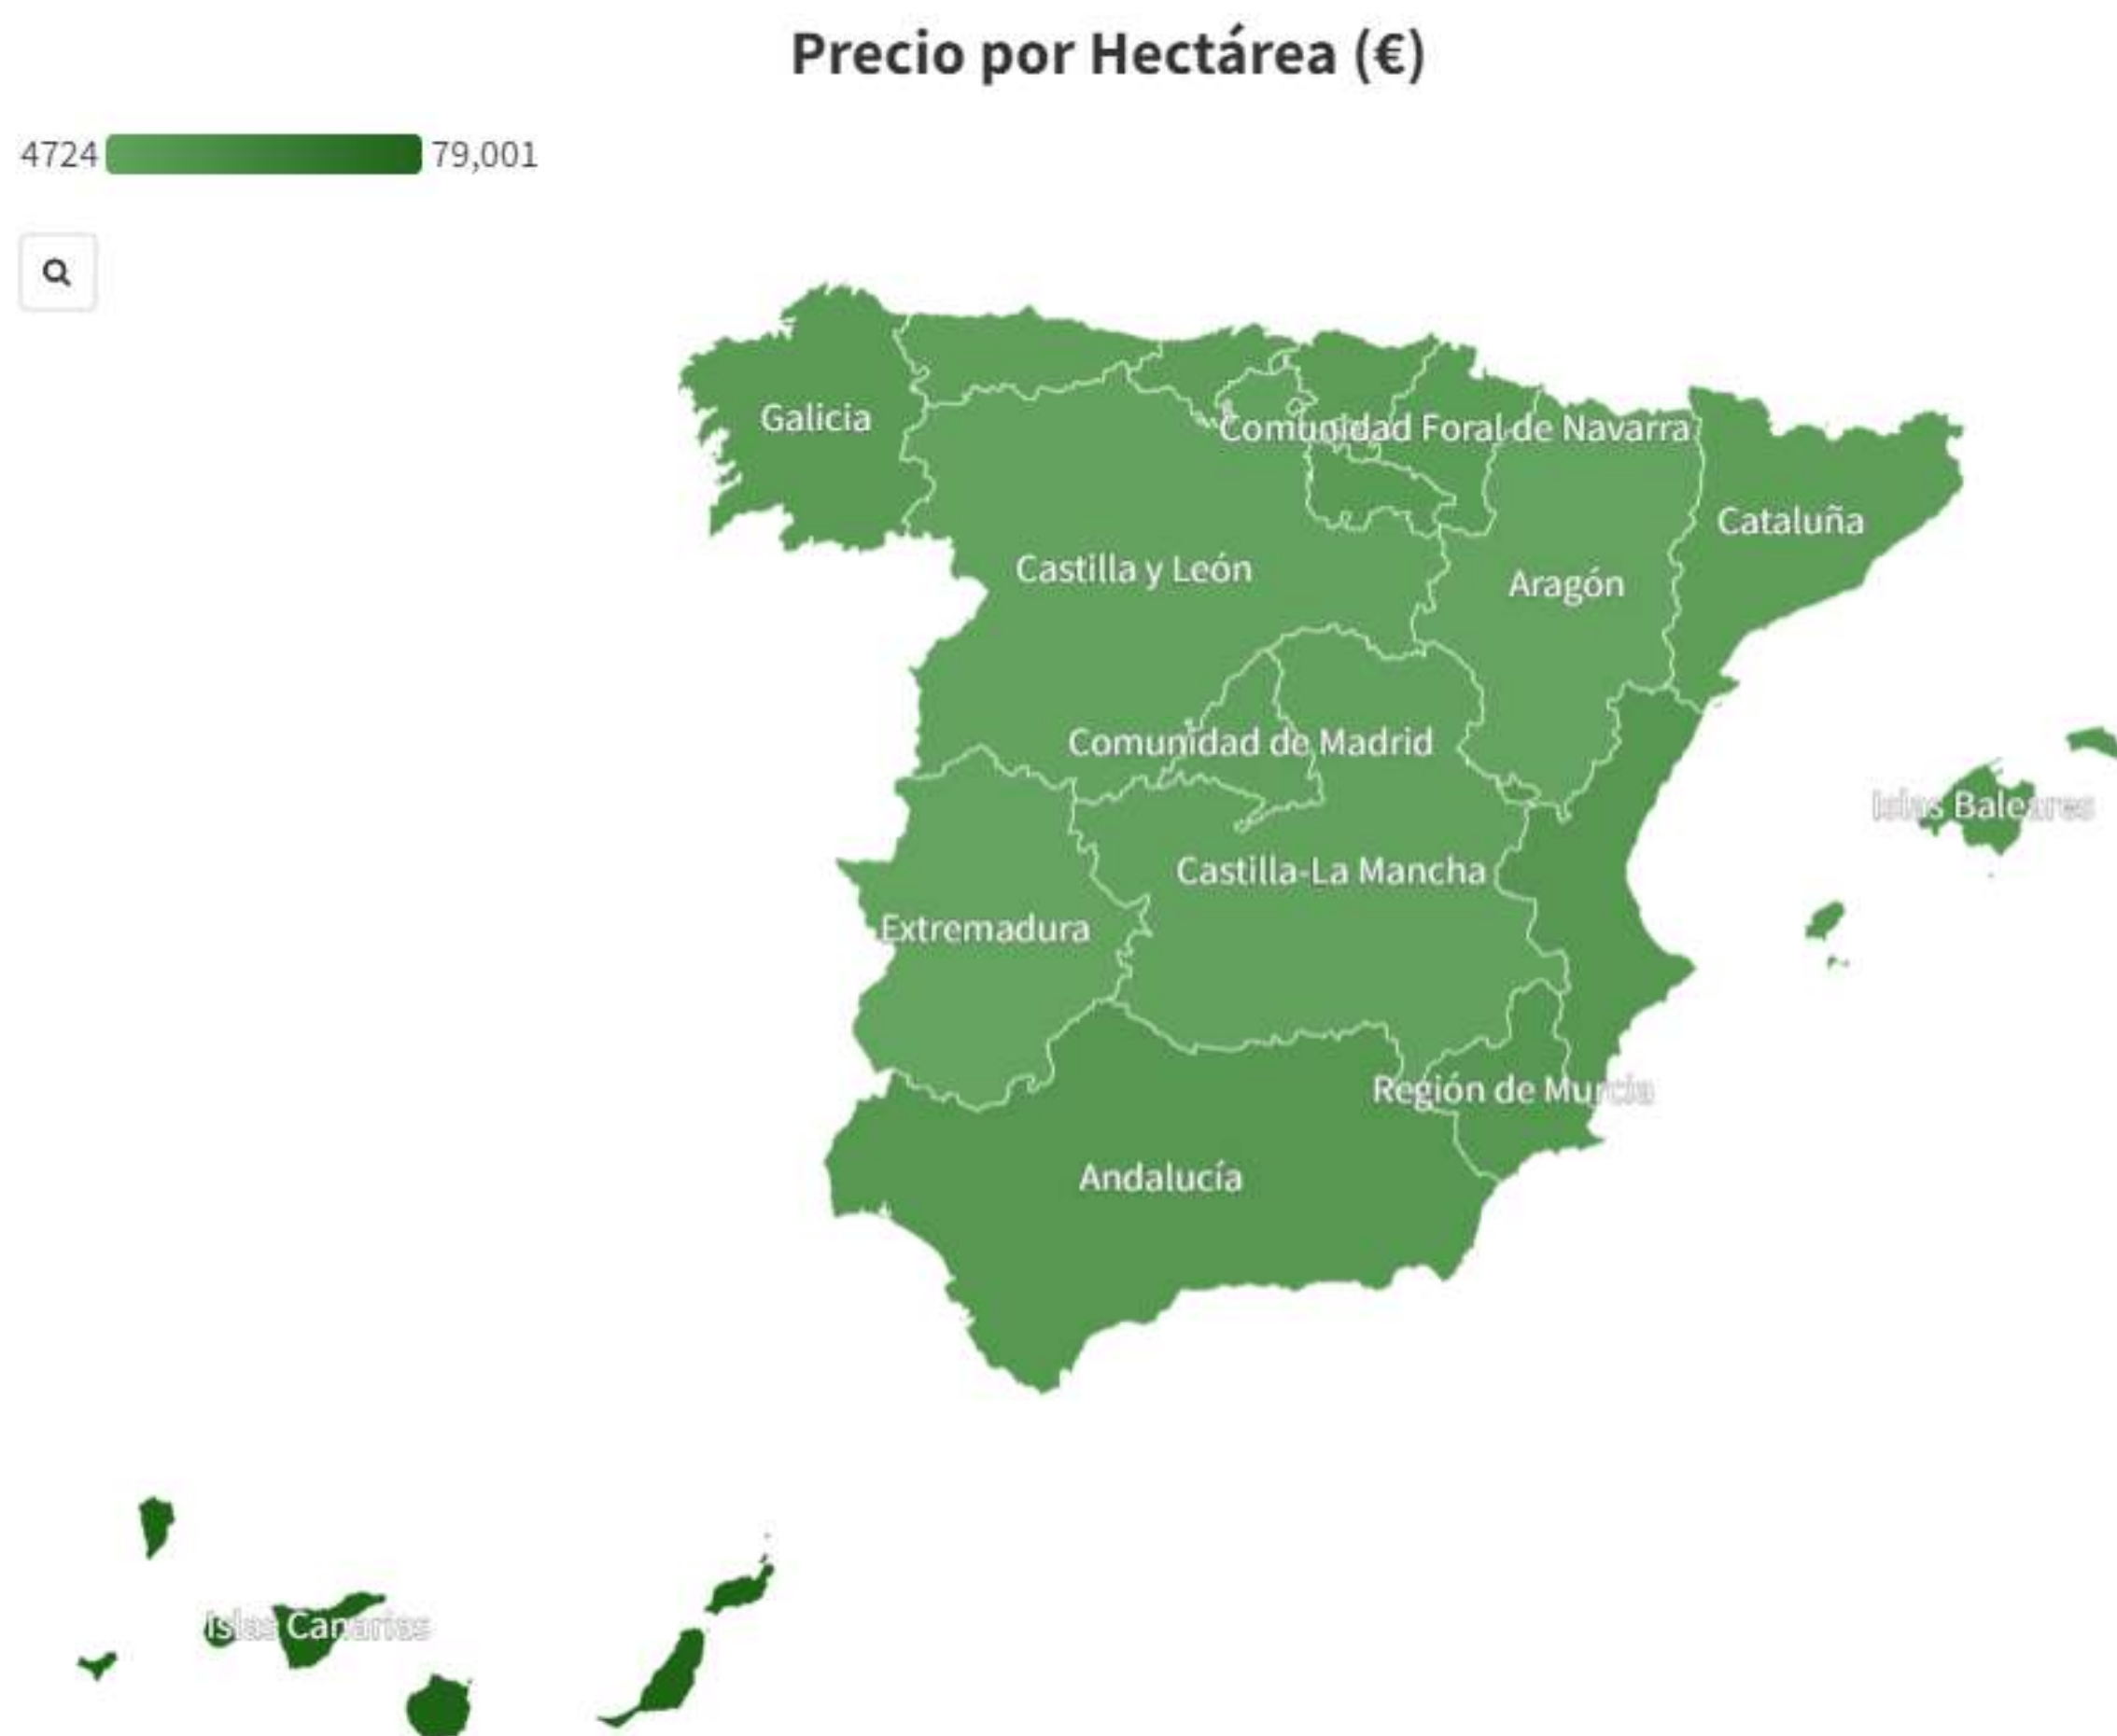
Precio por Hectárea (€)

4724 79,001

Galicia

Comunidad Foral de Navarra

Cataluña

Castilla y León

Aragón

Comunidad de Madrid

Islas Baleares

Castilla-La Mancha

Extremadura

Región de Murcia

Andalucía

Islas Canarias